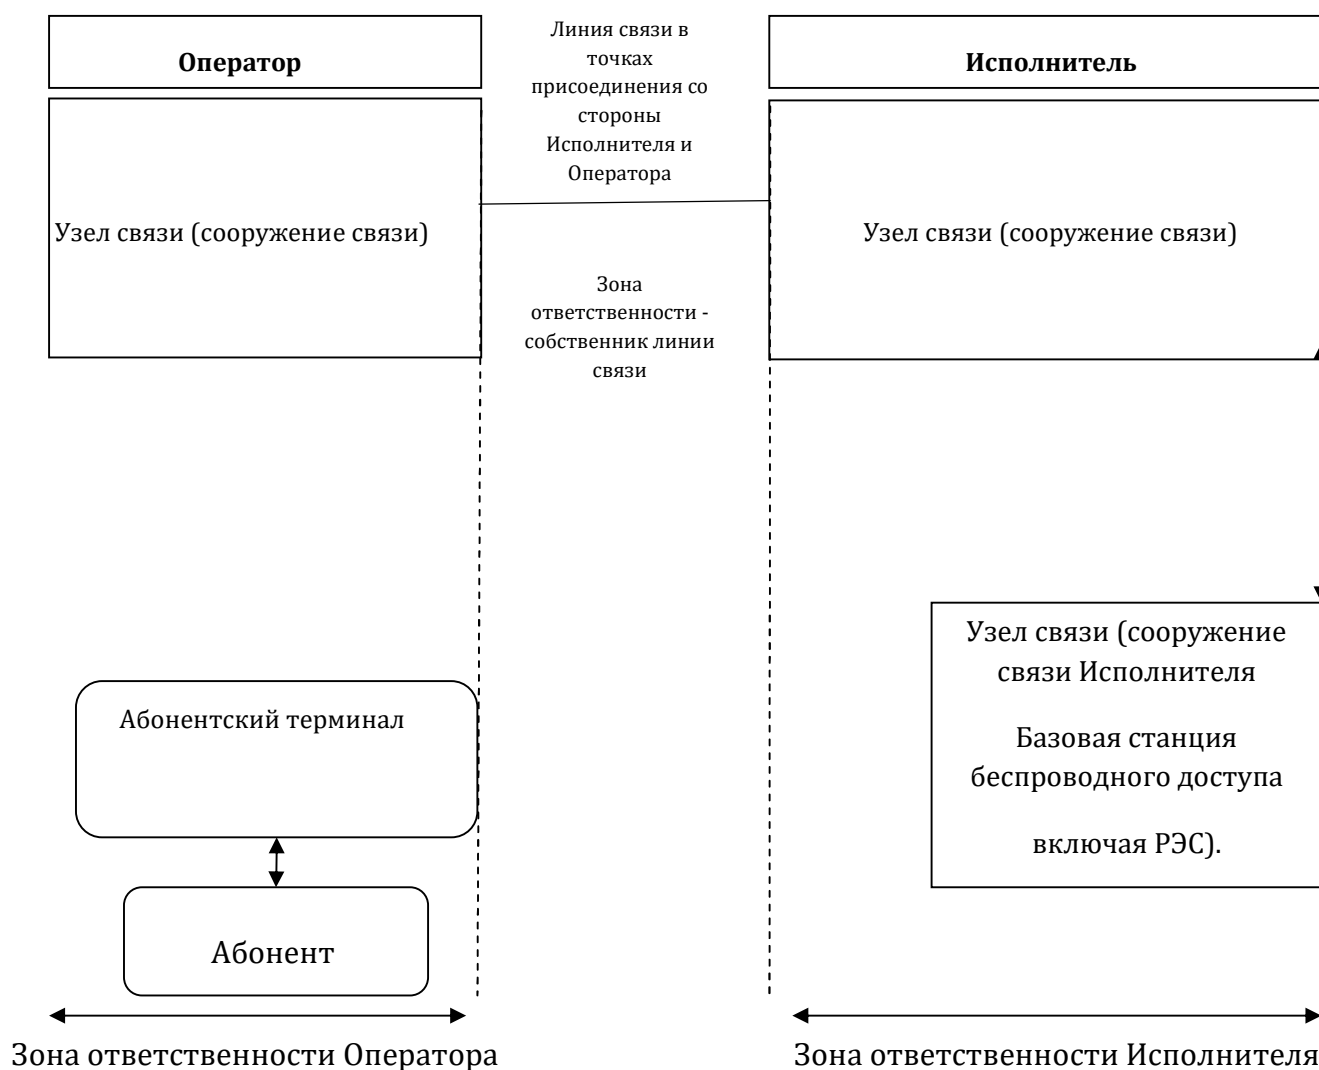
Оператор

Линия связи в точках присоединения со стороны Исполнителя и Оператора

Исполнитель

Узел связи (сооружение связи)

Узел связи (сооружение связи)

Зона ответственности - собственник линии связи

Узел связи (сооружение связи Исполнителя

Базовая станция беспроводного доступа

включая РЭС).

Абонентский терминал

Абонент

Зона ответственности Оператора

Зона ответственности Исполнителя